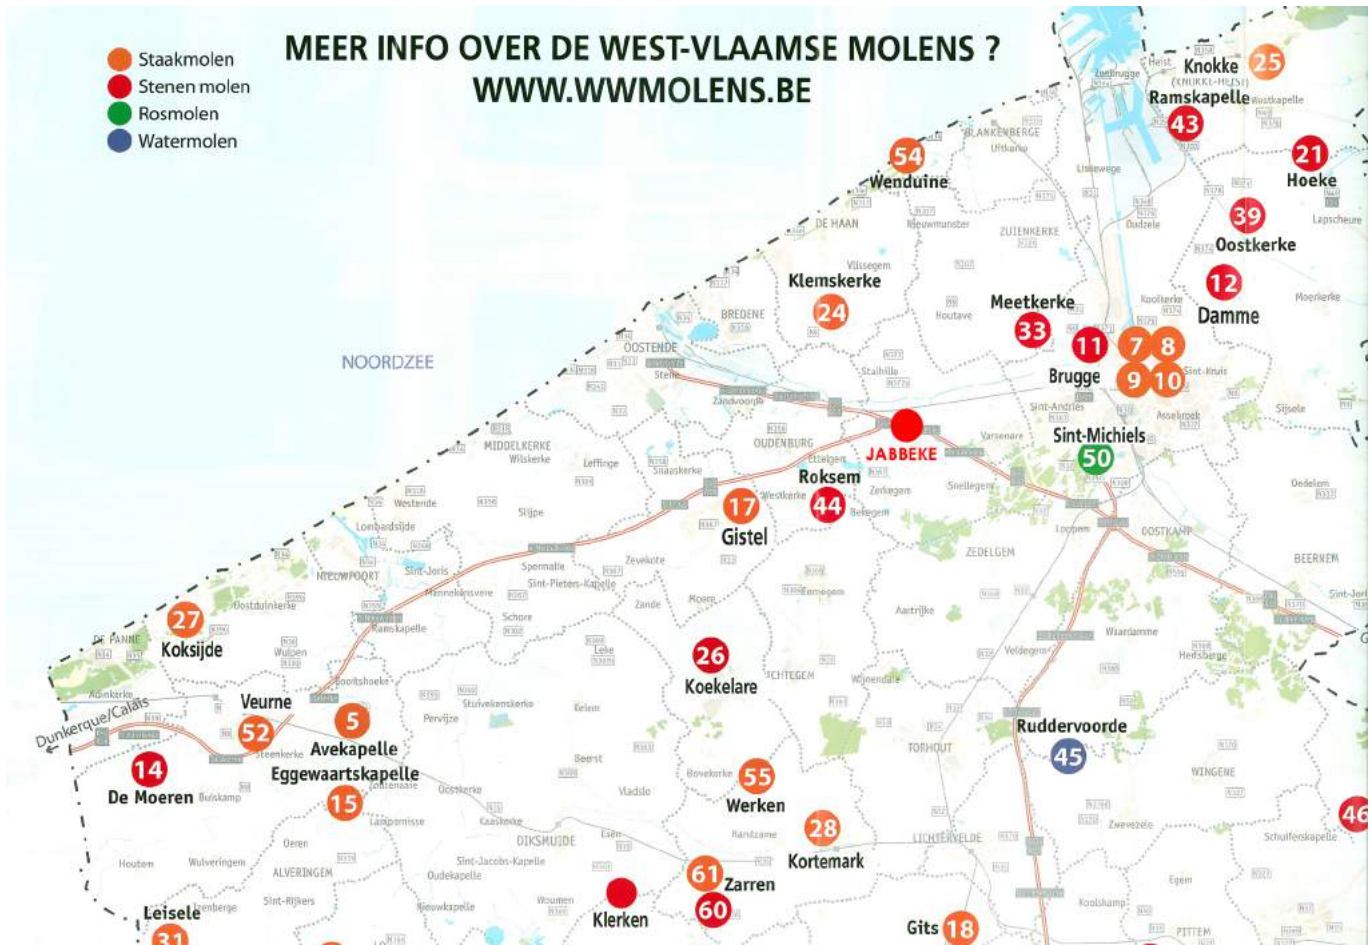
Staakmolen
Stenen molen
Rosmolen
Watermolen

MEER INFO OVER DE WEST-VLAAMSE MOLENS ?
WWW.WWMOLENS.BE

NOORDZEE

25 Knokke (KNOKKE-HEIST)
Heist
Zeebrugge
43 Ramskapelle
Westkapelle
21 Hoeke
Lapscheure
39 Oostkerke
12 Damme
Moerkerke
54 Wenduine
BLANKENBERGE
Uitkerke
Lissewege
ZUIENKERKE
Dudzele
DE HAAN
Nieuwmunster
Vlissegem
Klemskerke 24
Houtave
Meetkerke 33
Koolkerke
11 7 8
Brugge 9 10
Sint-Kruis
BREDENE
OOSTENDE
Stene
Zandvoorde
Stalhille
JABBEKE
Varsenare
Sint-Andries
Sint-Michiels 50
Assebroek
Sijsele
OUDENBURG
Ettelgem
Roksem
Westkerke
44
Zerkegem
Snellegem
Bekegem
Oedelem
MIDDELKERKE
Wilskerke
Leffinge
Slijpe
Snaaskerke
17 Gistel
Westende
Lombardsijde
NIEUWPOORT
Sint-Joris
Mannekensvere
Spermalie
Sint-Pieters-Kapelle
Zevekote
Schore
Zande
Moere
Eernegem
Aartrijke
ZEDELGEM
Loppem
OOSTKAMP
BEERNEM
Sint-Joris
Oostduinkerke
27 Koksijde
DE PANNE
Adinkerke
Wulpen
Ramskapelle
Booitshoeke
Lekе
26 Koekelare
ICHTEGEM
Wijnendale
Veldegem
Waardamme
Hertsberge
Dunkerque/Calais
Veurne
52
Steenkerke
5 Avekapelle
Pervijze
Stuivekenskerke
Keiem
Ruddervoorde
45
TORHOUT
WINGENE
14 De Moeren
Bulskamp
Eggewaartskapelle
15
Oostkerke
Lampernisse
Beerst
Vladslo
Bovekerke
55 Werken
Handzame
28 Kortemark
Zwevezele
46
Schuiferskapelle
Houtem
Wulveringem
Oeren
ALVERINGEM
DIKSMUIDE
Sint-Jacobs-Kapelle
Oudekapelle
Esen
61 Zarren
60
LICHTERVELDE
Egem
Sint-Rijkers
Leisele
Izenberge
Nieuwkapelle
Woumen
Klerken
Gits 18
Koolskamp
PITTEM
31